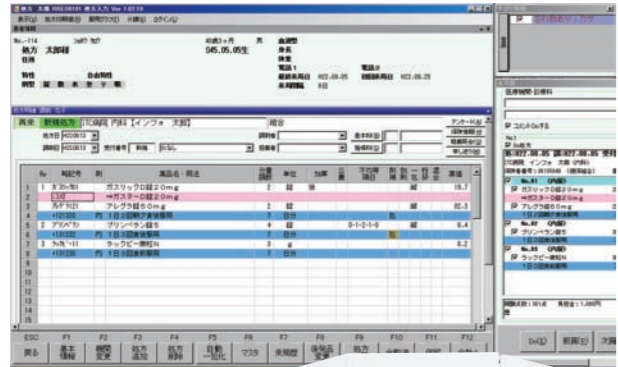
処方 太郎様
S45.05.05生

再来 新規処方 [内科] [インフォ 太郎]

ガスリック錠20mg
⇒ガスター D錠20mg
アレグラ錠60mg
1日2回朝夕食後服用
ブリンペラン錠5
1日3回毎食後服用
ラックビー微粒N
1日3回毎食後服用

ESC F1 F2 F3 F4 F5 F6 F7 F8 F9 F10 F11 F12
戻る 基本情報 処方変更 処方追加 処方削除 自動一包化 マスタ 来院歴 保険変更 処方

ガスリック錠20mg
⇒ガスター D錠20mg
アレグラ錠60mg
ブリンペラン錠5
ラックビー微粒N

Do(D) 前回(Z) 次回